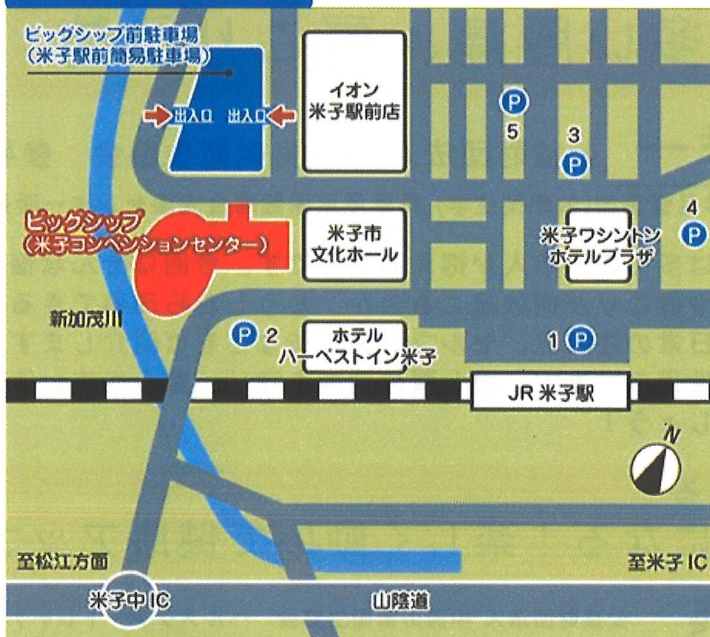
ビッグシップ前駐車場
（米子駅前簡易駐車場）

出入口 出入口

イオン
米子駅前店

P
5
3
P

ビッグシップ
（米子コンベンションセンター）

米子市
文化ホール

米子ワシントン
ホテルプラザ

4
P

新加茂川

P 2

ホテル
ハーベストイン米子

1 P

JR 米子駅

N

至松江方面

至米子 IC

米子中IC

山陰道